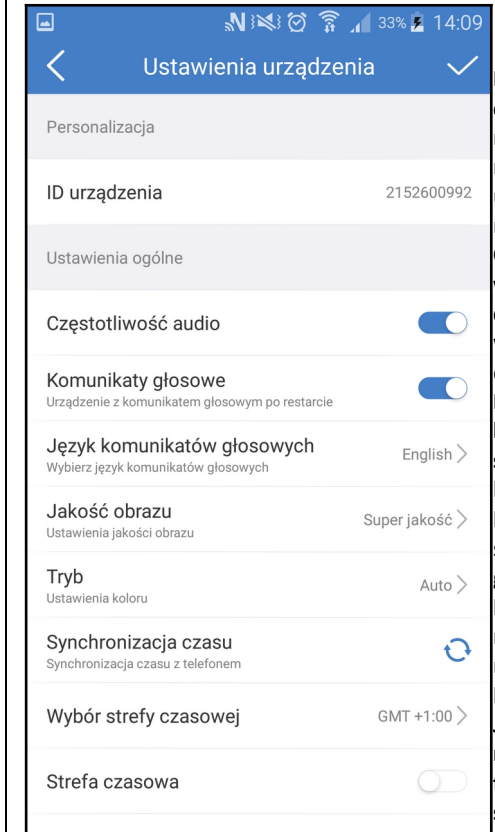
33% 14:09

Ustawienia urządzenia

Personalizacja

ID urządzenia 2152600992

Ustawienia ogólne

Częstotliwość audio

Komunikaty głosowe
Urządzenie z komunikatem głosowym po restarcie

Język komunikatów głosowych
Wybierz język komunikatów głosowych
English

Jakość obrazu
Ustawienia jakości obrazu
Super jakość

Tryb
Ustawienia koloru
Auto

Synchronizacja czasu
Synchronizacja czasu z telefonem

Wybór strefy czasowej GMT +1:00

Strefa czasowa